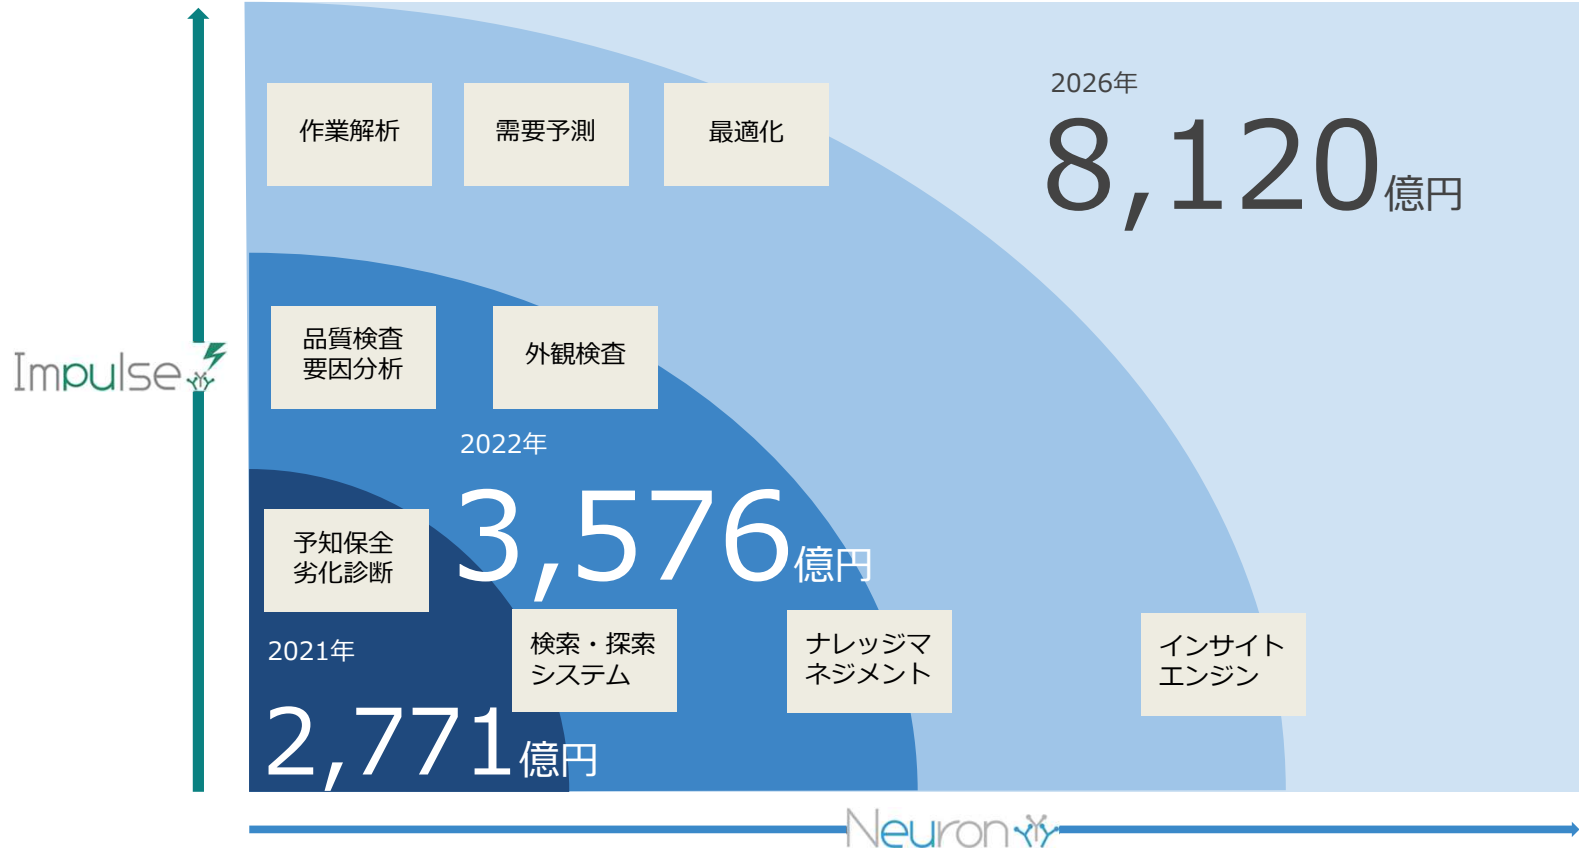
作業解析

需要予測

最適化

2026年

8,120億円

品質検査
要因分析

外観検査

Impulse

2022年

3,576億円

予知保全
劣化診断

2021年

2,771億円

検索・探索
システム

ナレッジマネジメント

インサイト
エンジン

Neuron